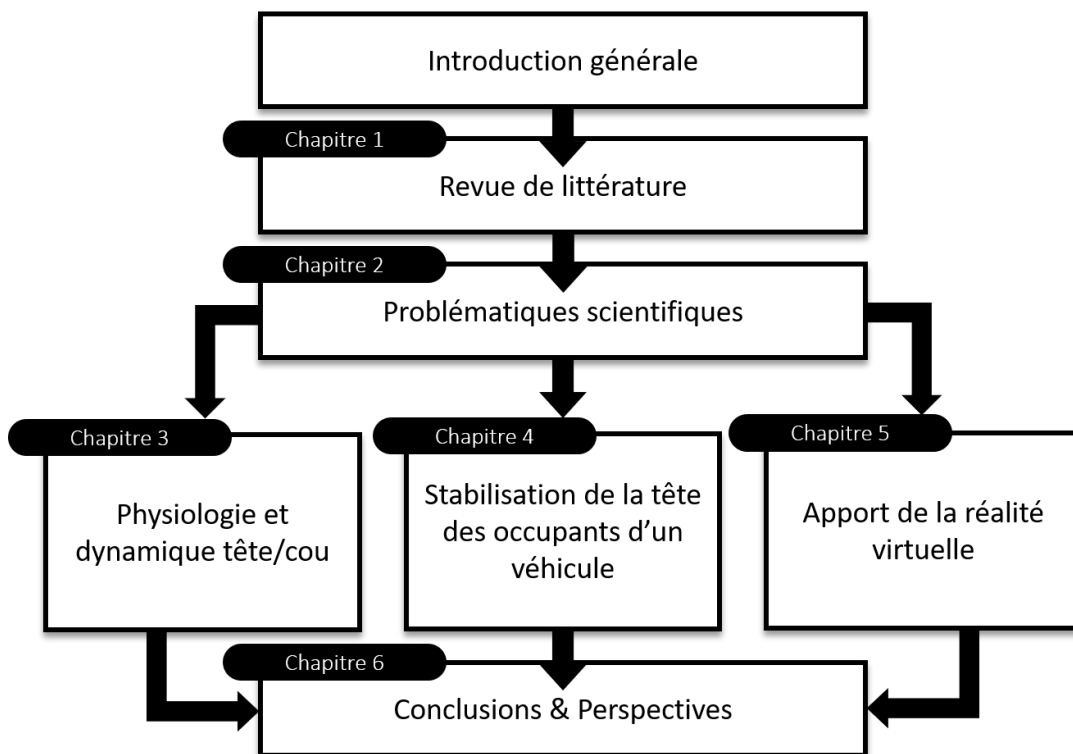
Introduction générale

Chapitre 1

Revue de littérature

Chapitre 2

Problématiques scientifiques

Chapitre 3

Physiologie et dynamique tête/cou

Chapitre 4

Stabilisation de la tête des occupants d'un véhicule

Chapitre 5

Apport de la réalité virtuelle

Chapitre 6

Conclusions & Perspectives